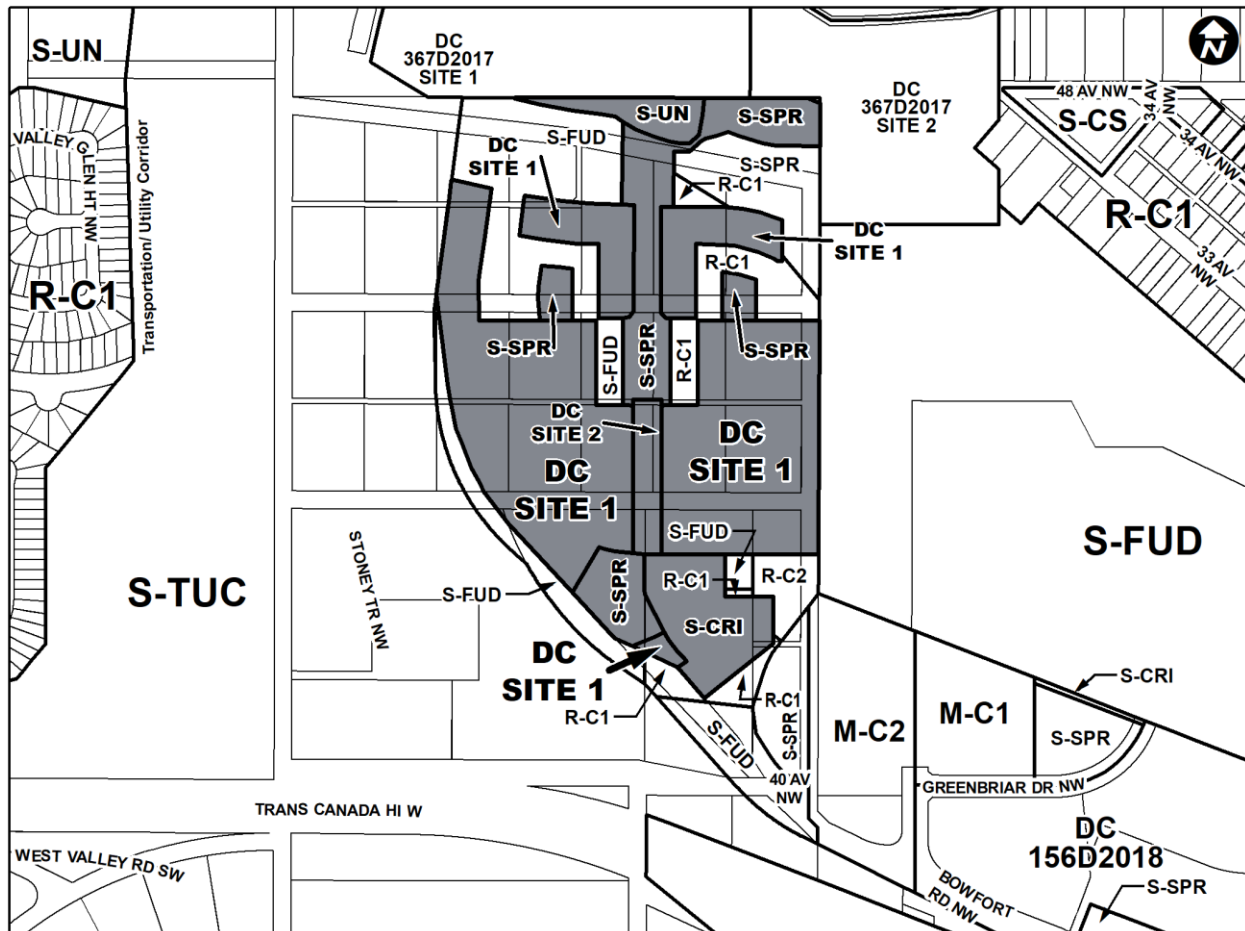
S-UN

DC
367D2017
SITE 1

DC
367D2017
SITE 2

N

48 AV NW

34 AV NW

S-CS

34 AV NW

R-C1

33 AV NW

VALLEY GLEN HT NW

Transportation/ Utility Corridor

R-C1

S-UN

S-SPR

S-FUD

DC
SITE 1

S-SPR

R-C1

DC
SITE 1

R-C1

S-SPR

S-FUD

S-SPR

R-C1

S-SPR

DC
SITE 2

DC
SITE 1

DC
SITE 1

S-FUD

STONEY TR NW

S-FUD

S-TUC

S-FUD

R-C1

R-C2

S-SPR

S-CRI

DC
SITE 1

R-C1

R-C1

S-SPR

S-FUD

S-CRI

M-C2

M-C1

S-SPR

40 AV NW

GREENBRIAR DR NW

TRANS CANADA HI W

WEST VALLEY RD SW

DC
156D2018

BOWFORT RD NW

S-SPR